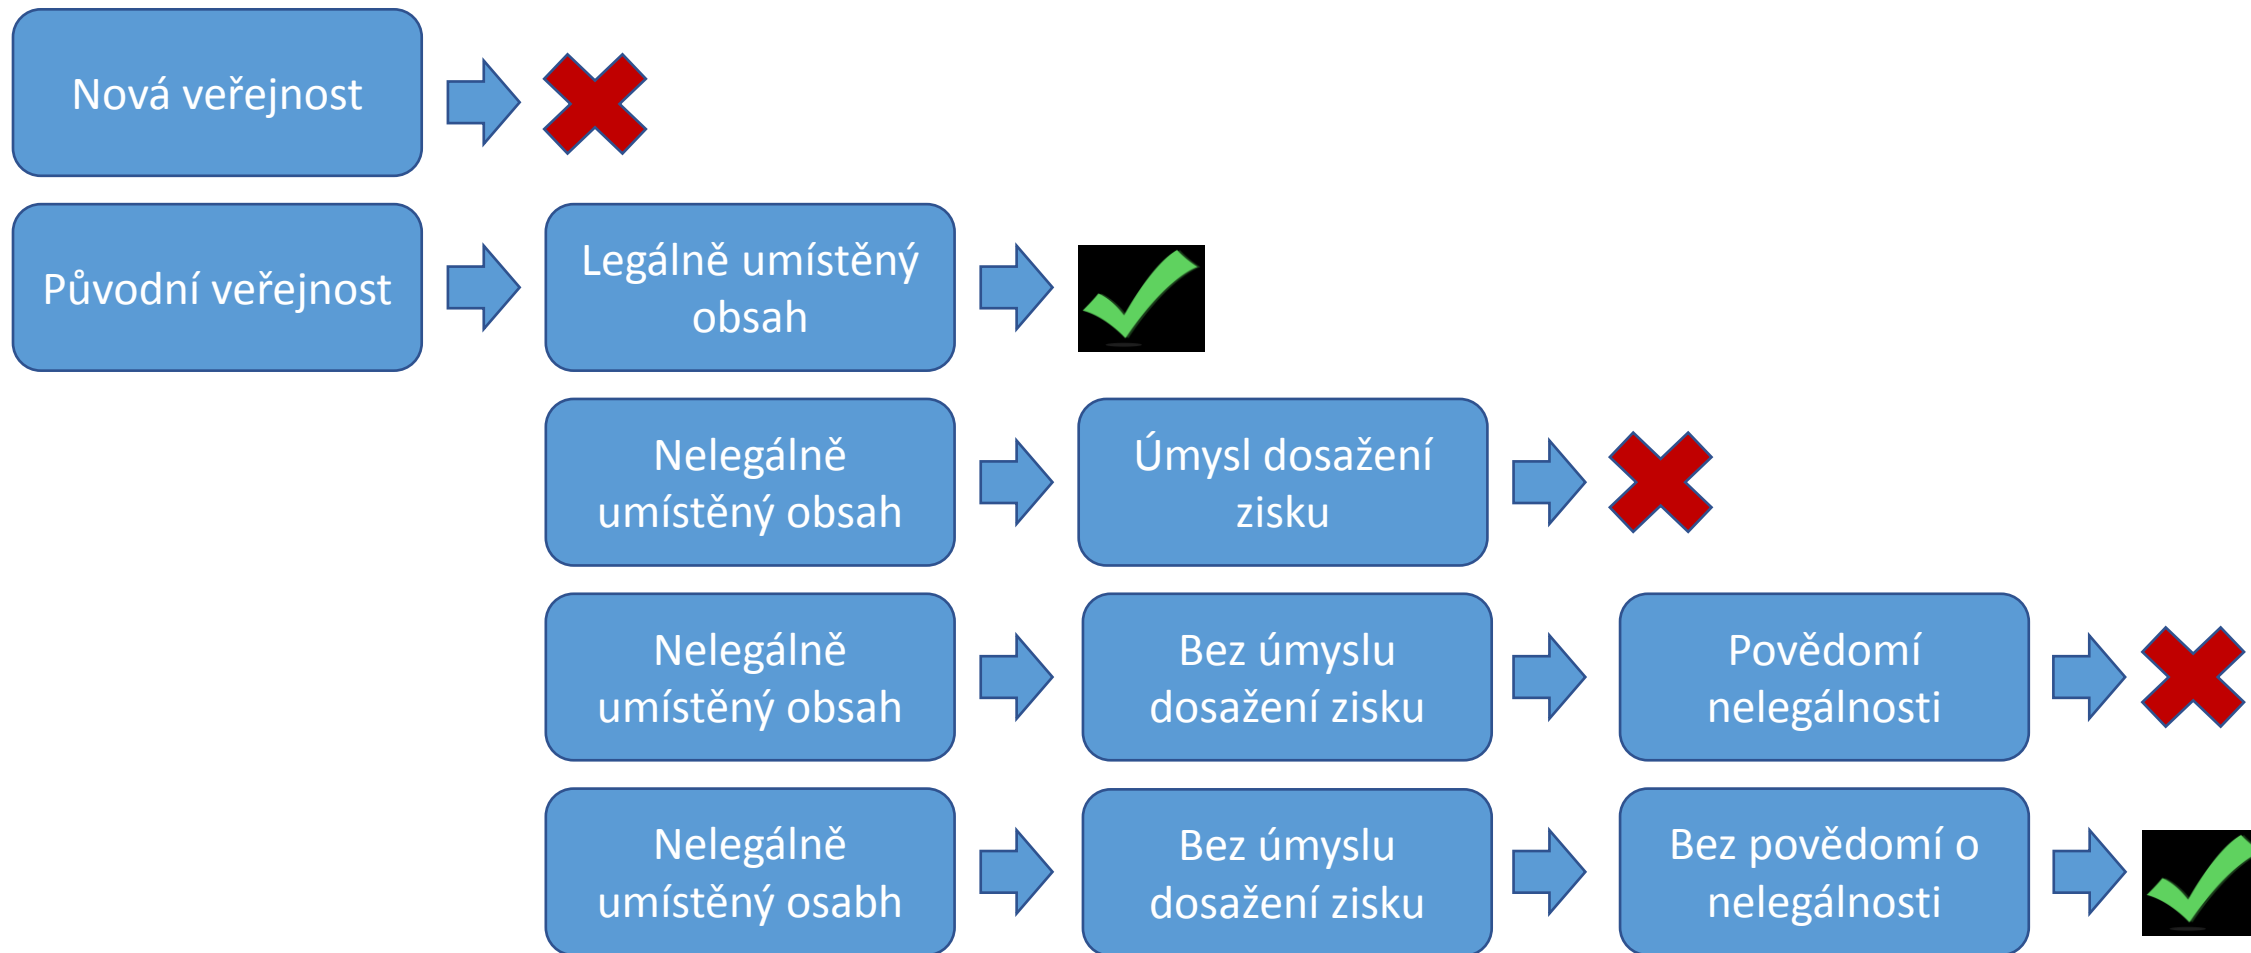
Nová veřejnost

Původní veřejnost

Legálně umístěný obsah

Nelegálně umístěný obsah

Úmysl dosažení zisku

Nelegálně umístěný obsah

Bez úmyslu dosažení zisku

Povědomí nelegálnosti

Nelegálně umístěný osabh

Bez úmyslu dosažení zisku

Bez povědomí o nelegálnosti